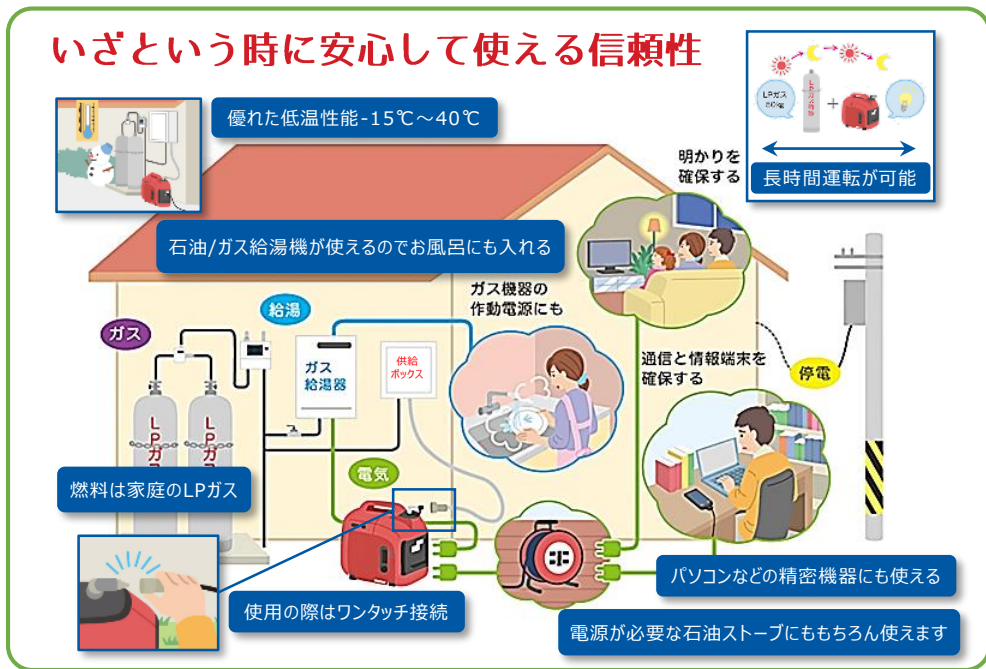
いざという時に安心して使える信頼性

LPガス 50kg

長時間運転が可能

優れた低温性能-15℃～40℃

明かりを確保する

石油/ガス給湯機が使えるのでお風呂にも入れる

ガス機器の作動電源にも

給湯

ガス

ガス給湯器

供給ボックス

通信と情報端末を確保する

停電

LPガス

LPガス

電気

燃料は家庭のLPガス

使用の際はワンタッチ接続

パソコンなどの精密機器にも使える

電源が必要な石油ストーブにももちろん使えます